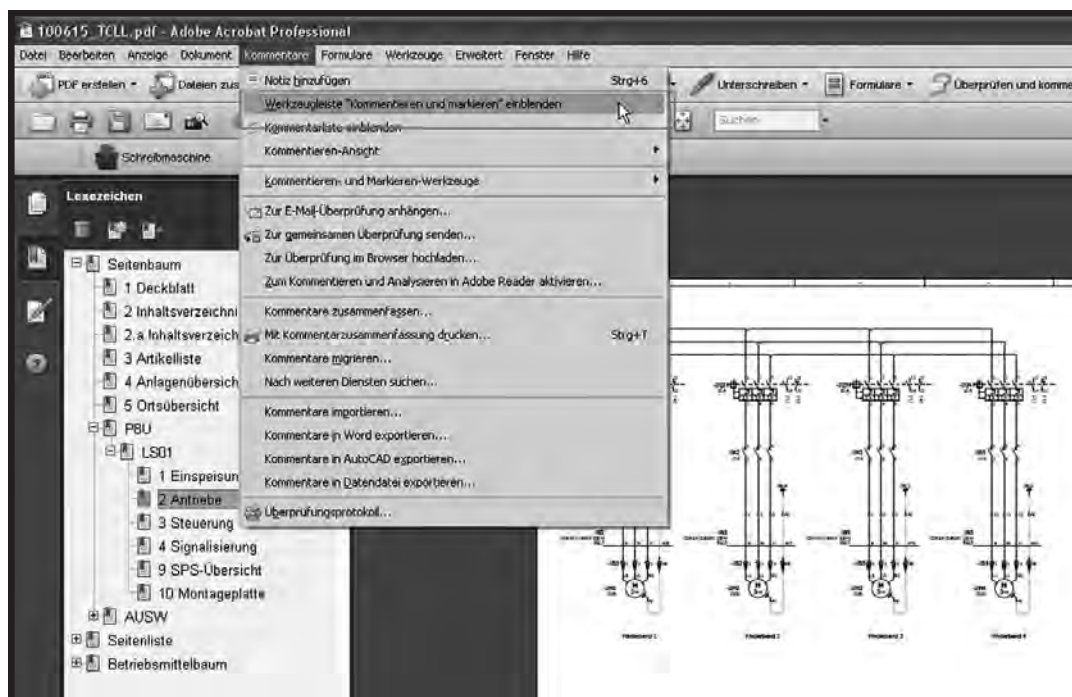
100615_TCLL.pdf - Adobe Acrobat Professional

Datei Bearbeiten Anzeige Dokument Kommentare Formulare Werkzeuge Erweitert Fenster Hilfe

PDF erstellen Dateien zus Unterschreiben Formulare Überprüfen und komme

Suchen

Schreibmaschine

Notiz hinzufügen Strg+6
Werkzeugleiste "Kommentieren und markieren" einblenden
Kommentarliste einblenden
Kommentieren-Ansicht
Kommentieren- und Markieren-Werkzeuge
Zur E-Mail-Überprüfung anhängen...
Zur gemeinsamen Überprüfung senden...
Zur Überprüfung im Browser hochladen...
Zum Kommentieren und Analysieren in Adobe Reader aktivieren...
Kommentare zusammenfassen...
Mit Kommentarzusammenfassung drucken... Strg+T
Kommentare migrieren...
Nach weiteren Diensten suchen...
Kommentare importieren...
Kommentare in Word exportieren...
Kommentare in AutoCAD exportieren...
Kommentare in Datendatei exportieren...
Überprüfungsprotokoll...

Lesezeichen

Seitenbaum
1 Deckblatt
2 Inhaltsverzeichni
2.a Inhaltsverzeich
3 Artikelliste
4 Anlagenübersich
5 Ortsübersicht
PBU
LS01
1 Einspeisun
2 Antriebe
3 Steuerung
4 Signalisierung
9 SPS-Übersicht
10 Montageplatte
AUSW
Seitenliste
Betriebsmittelbaum